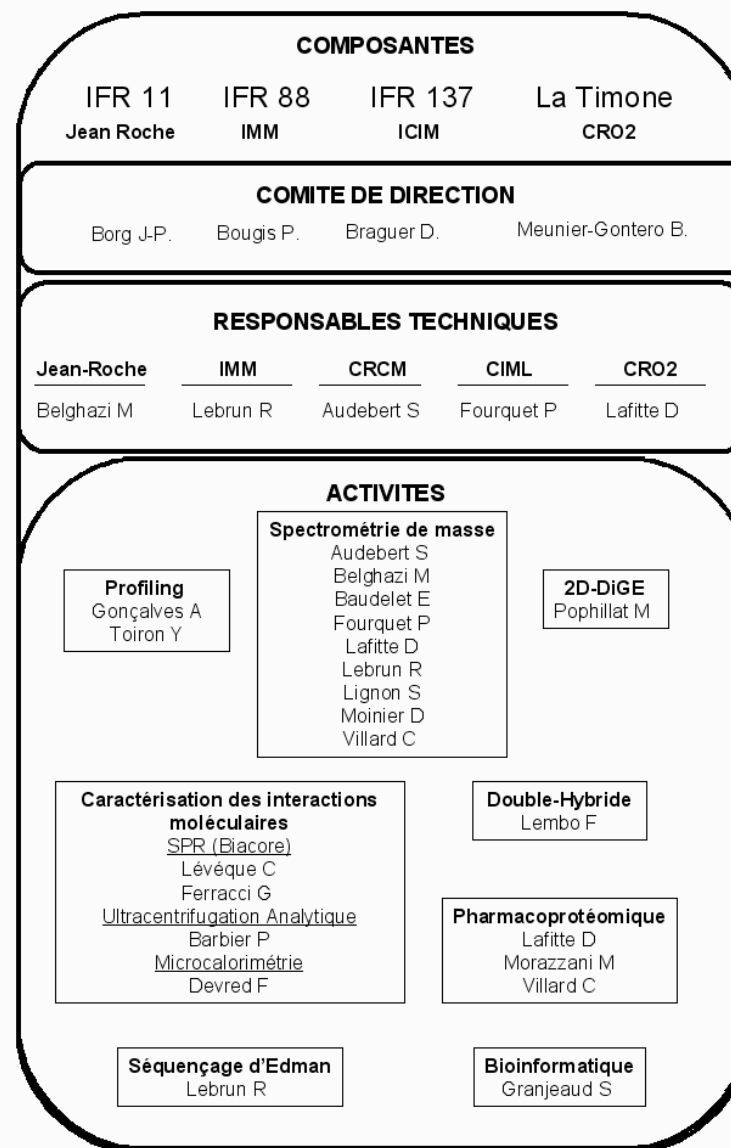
COMPOSANTES

IFR 11
Jean Roche

IFR 88
IMM

IFR 137
ICIM

La Timone
CRO2

COMITE DE DIRECTION

Borg J-P. Bougis P. Braguer D. Meunier-Gontero B.

RESPONSABLES TECHNIQUES

| Jean-Roche | IMM | CRCM | CIML | CRO2 |
|---|---|---|---|---|
| Belghazi M | Lebrun R | Audebert S | Fourquet P | Lafitte D |

ACTIVITES

Spectrométrie de masse
Audebert S
Belghazi M
Baudelet E
Fourquet P
Lafitte D
Lebrun R
Lignon S
Moinier D
Villard C

Profiling
Gonçalves A
Toiron Y

2D-DiGE
Pophillat M

Caractérisation des interactions moléculaires
SPR (Biacore)
Lévéque C
Ferracci G
Ultracentrifugation Analytique
Barbier P
Microcalorimétrie
Devred F

Double-Hybride
Lembo F

Pharmacoprotéomique
Lafitte D
Morazzani M
Villard C

Séquençage d'Edman
Lebrun R

Bioinformatique
Granjeaud S